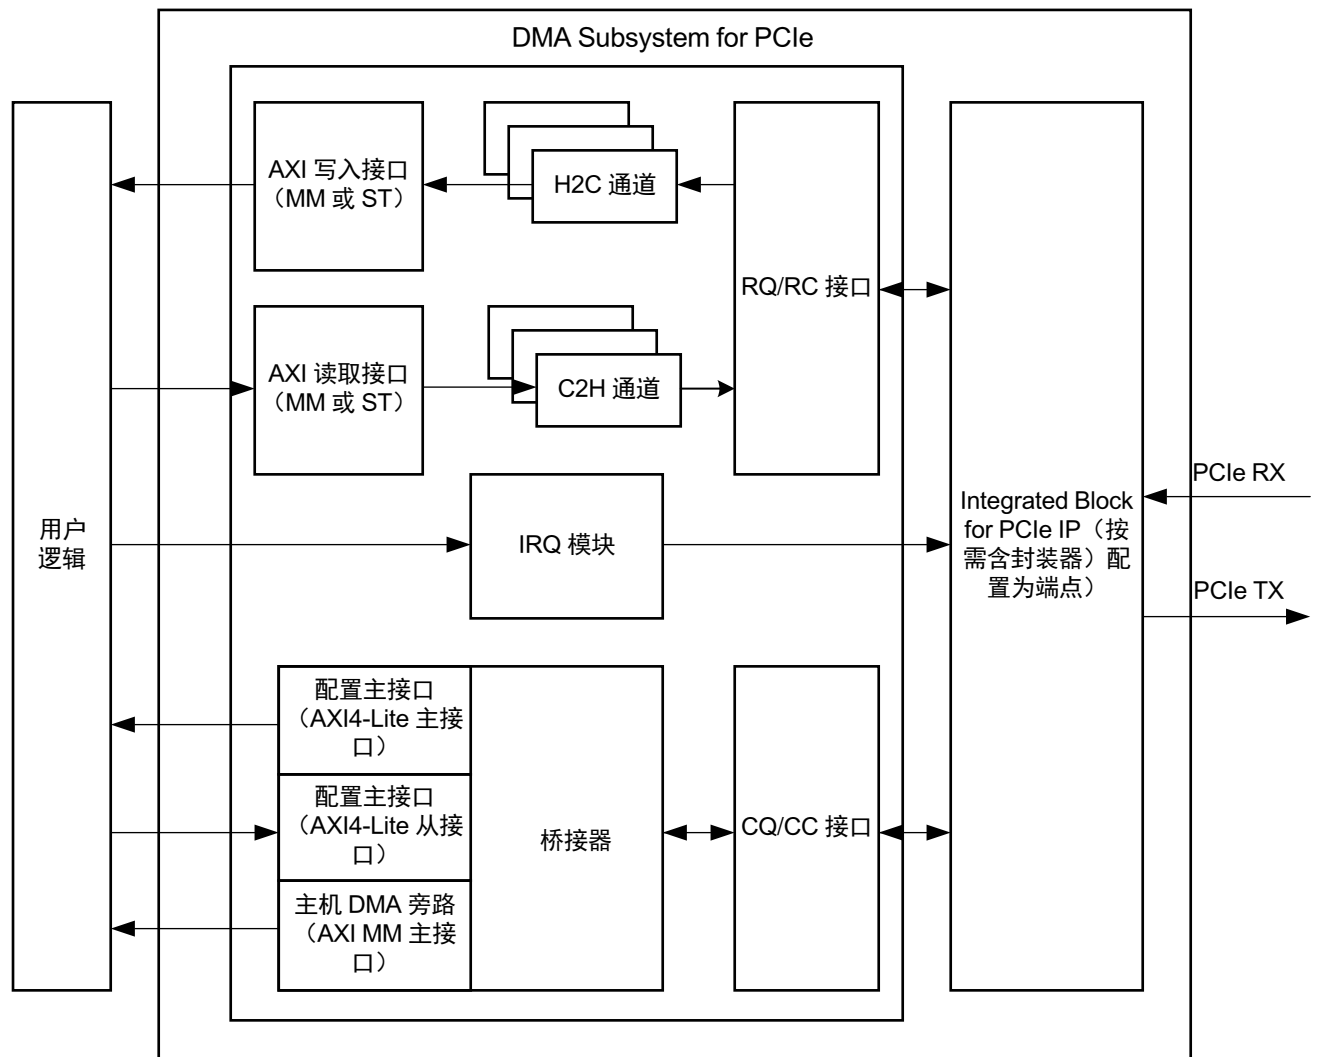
DMA Subsystem for PCIe

用户逻辑

AXI 写入接口（MM 或 ST）

H2C 通道

RQ/RC 接口

AXI 读取接口（MM 或 ST）

C2H 通道

IRQ 模块

Integrated Block for PCIe IP（按需含封装器）配置为端点）

PCIe RX

PCIe TX

配置主接口（AXI4-Lite 主接口）

配置主接口（AXI4-Lite 从接口）

主机 DMA 旁路（AXI MM 主接口）

桥接器

CQ/CC 接口